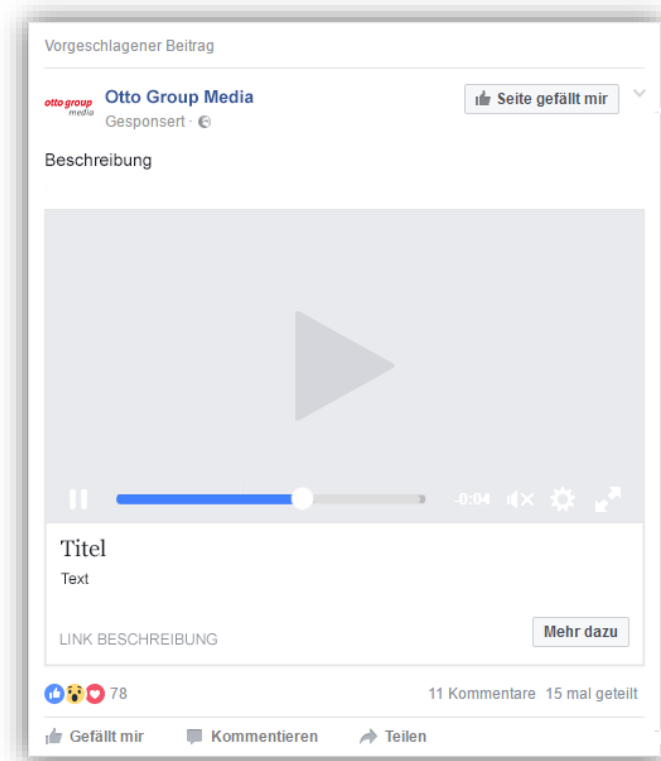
Vorgeschlagener Beitrag

otto group media

Otto Group Media

Gesponsert ·

Seite gefällt mir

Beschreibung

-0:04

Titel

Text

LINK BESCHREIBUNG

Mehr dazu

78

11 Kommentare 15 mal geteilt

Gefällt mir

Kommentieren

Teilen